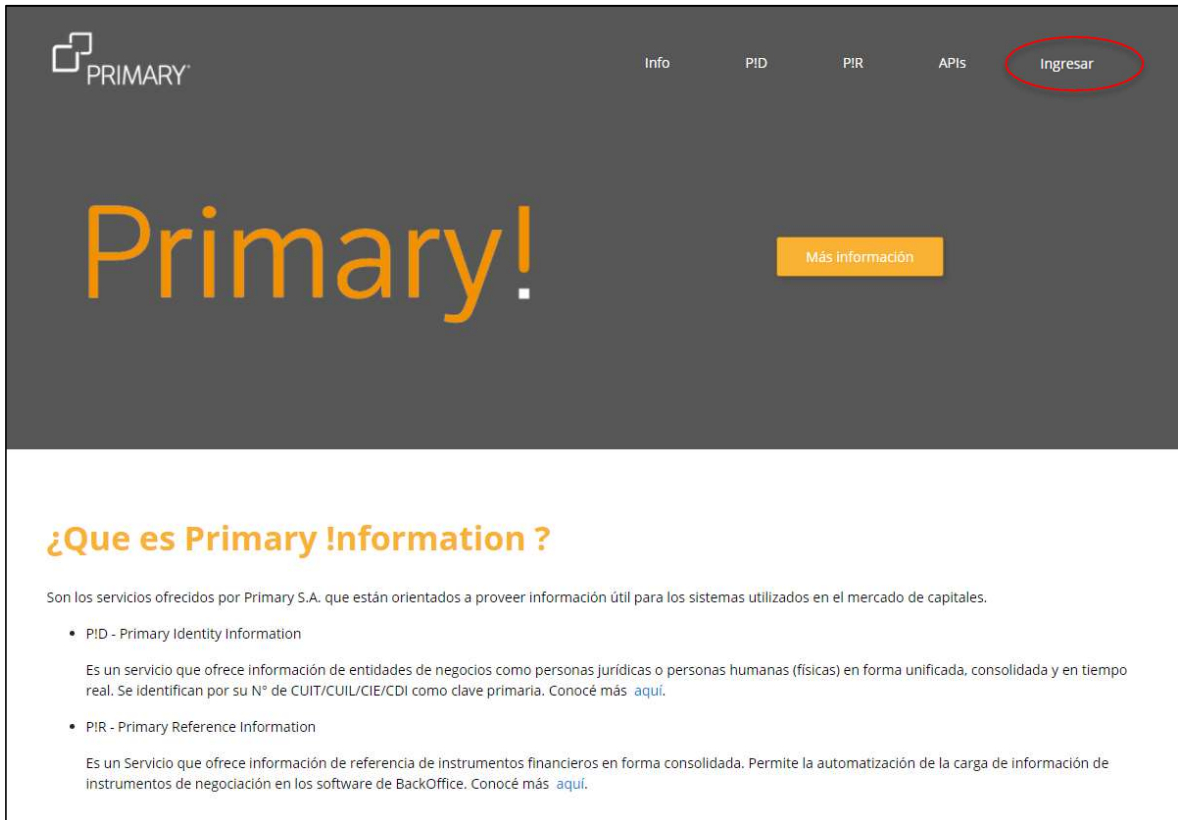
PRIMARY

Info P!D P!R APIs Ingresar

Primary!

Más información

¿Que es Primary !nformation ?

Son los servicios ofrecidos por Primary S.A. que están orientados a proveer información útil para los sistemas utilizados en el mercado de capitales.

- P!D - Primary Identity Information

Es un servicio que ofrece información de entidades de negocios como personas jurídicas o personas humanas (físicas) en forma unificada, consolidada y en tiempo real. Se identifican por su N° de CUIT/CUIL/CIE/CDI como clave primaria. Conocé más aquí.

- P!R - Primary Reference Information

Es un Servicio que ofrece información de referencia de instrumentos financieros en forma consolidada. Permite la automatización de la carga de información de instrumentos de negociación en los software de BackOffice. Conocé más aquí.